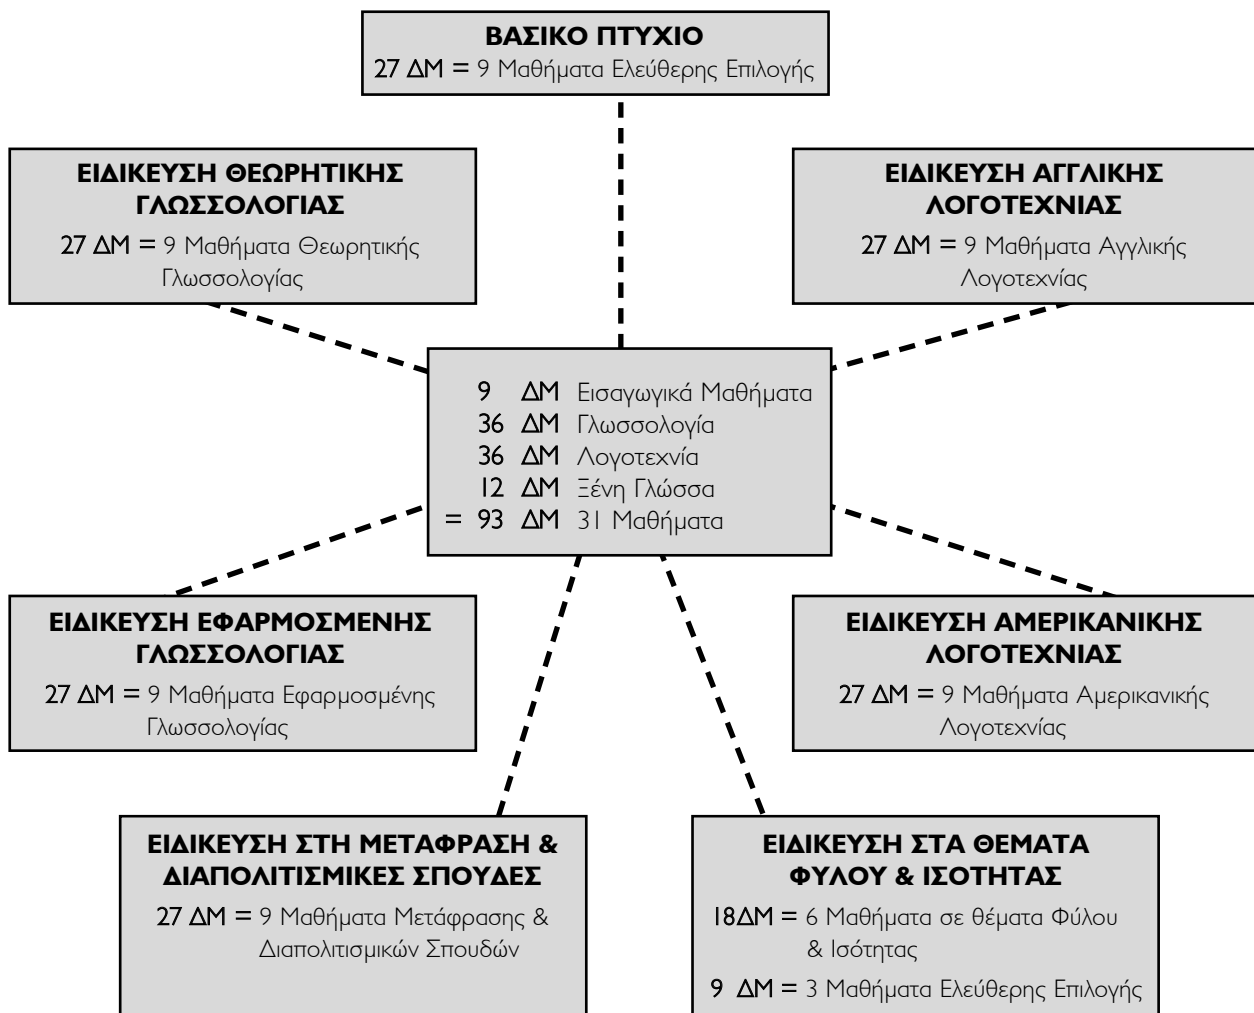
ΒΑΣΙΚΟ ΠΤΥΧΙΟ
27 ΔΜ = 9 Μαθήματα Ελεύθερης Επιλογής

ΕΙΔΙΚΕΥΣΗ ΘΕΩΡΗΤΙΚΗΣ ΓΛΩΣΣΟΛΟΓΙΑΣ
27 ΔΜ = 9 Μαθήματα Θεωρητικής Γλωσσολογίας

ΕΙΔΙΚΕΥΣΗ ΑΓΓΛΙΚΗΣ ΛΟΓΟΤΕΧΝΙΑΣ
27 ΔΜ = 9 Μαθήματα Αγγλικής Λογοτεχνίας

9 ΔΜ Εισαγωγικά Μαθήματα
36 ΔΜ Γλωσσολογία
36 ΔΜ Λογοτεχνία
12 ΔΜ Ξένη Γλώσσα
= 93 ΔΜ 31 Μαθήματα

ΕΙΔΙΚΕΥΣΗ ΕΦΑΡΜΟΣΜΕΝΗΣ ΓΛΩΣΣΟΛΟΓΙΑΣ
27 ΔΜ = 9 Μαθήματα Εφαρμοσμένης Γλωσσολογίας

ΕΙΔΙΚΕΥΣΗ ΑΜΕΡΙΚΑΝΙΚΗΣ ΛΟΓΟΤΕΧΝΙΑΣ
27 ΔΜ = 9 Μαθήματα Αμερικανικής Λογοτεχνίας

ΕΙΔΙΚΕΥΣΗ ΣΤΗ ΜΕΤΑΦΡΑΣΗ & ΔΙΑΠΟΛΙΤΙΣΜΙΚΕΣ ΣΠΟΥΔΕΣ
27 ΔΜ = 9 Μαθήματα Μετάφρασης & Διαπολιτισμικών Σπουδών

ΕΙΔΙΚΕΥΣΗ ΣΤΑ ΘΕΜΑΤΑ ΦΥΛΟΥ & ΙΣΟΤΗΤΑΣ
18ΔΜ = 6 Μαθήματα σε θέματα Φύλου & Ισότητας
9 ΔΜ = 3 Μαθήματα Ελεύθερης Επιλογής